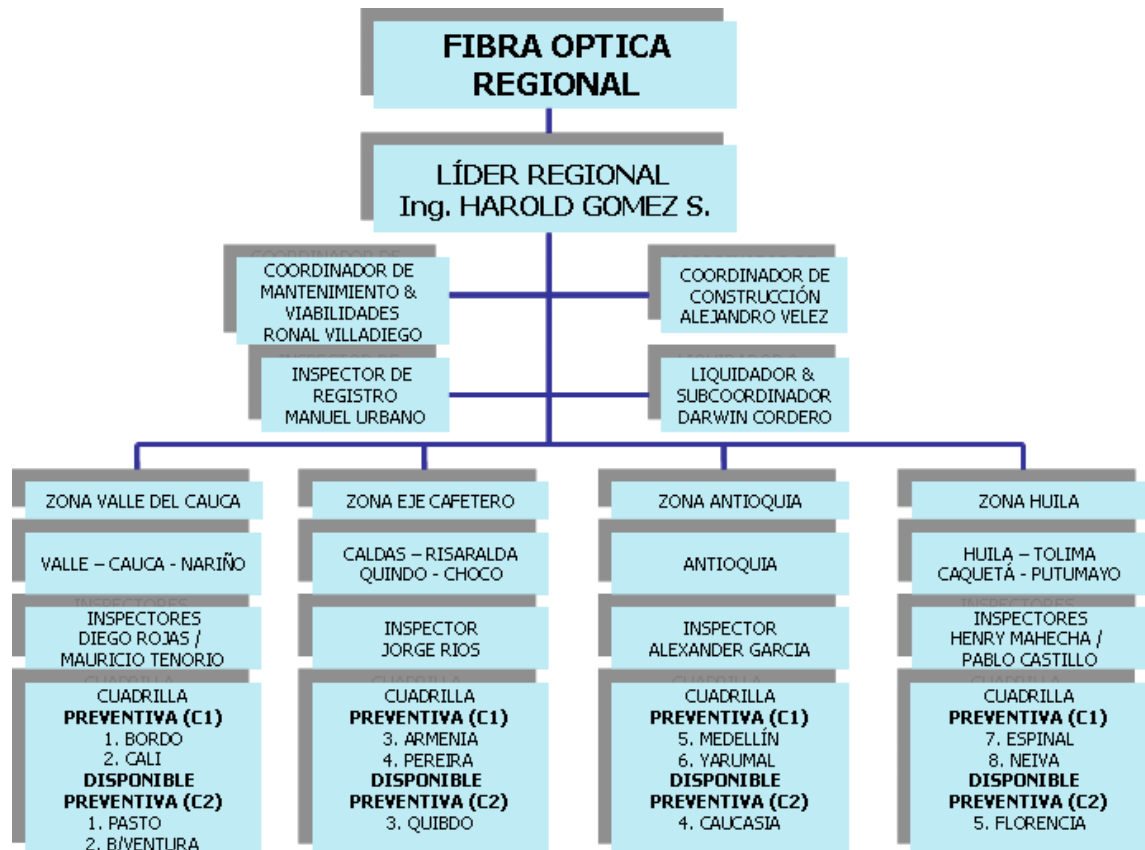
FIBRA OPTICA REGIONAL

LÍDER REGIONAL
Ing. HAROLD GOMEZ S.

COORDINADOR DE MANTENIMIENTO & VIABILIDADES
RONAL VILLADIEGO

COORDINADOR DE CONSTRUCCIÓN
ALEJANDRO VELEZ

INSPECTOR DE REGISTRO
MANUEL URBANO

LIQUIDADOR & SUBCOORDINADOR
DARWIN CORDERO

ZONA VALLE DEL CAUCA

VALLE – CAUCA - NARIÑO

INSPECTORES
DIEGO ROJAS /
MAURICIO TENORIO

CUADRILLA
**PREVENTIVA (C1)**
1. BORDO
2. CALI
**DISPONIBLE**
**PREVENTIVA (C2)**
1. PASTO
2. B/VENTURA

ZONA EJE CAFETERO

CALDAS – RISARALDA
QUINDO - CHOCO

INSPECTOR
JORGE RIOS

CUADRILLA
**PREVENTIVA (C1)**
3. ARMENIA
4. PEREIRA
**DISPONIBLE**
**PREVENTIVA (C2)**
3. QUIBDO

ZONA ANTIOQUIA

ANTIOQUIA

INSPECTOR
ALEXANDER GARCIA

CUADRILLA
**PREVENTIVA (C1)**
5. MEDELLÍN
6. YARUMAL
**DISPONIBLE**
**PREVENTIVA (C2)**
4. CAUCASIA

ZONA HUILA

HUILA – TOLIMA
CAQUETÁ - PUTUMAYO

INSPECTORES
HENRY MAHECHA /
PABLO CASTILLO

CUADRILLA
**PREVENTIVA (C1)**
7. ESPINAL
8. NEIVA
**DISPONIBLE**
**PREVENTIVA (C2)**
5. FLORENCIA